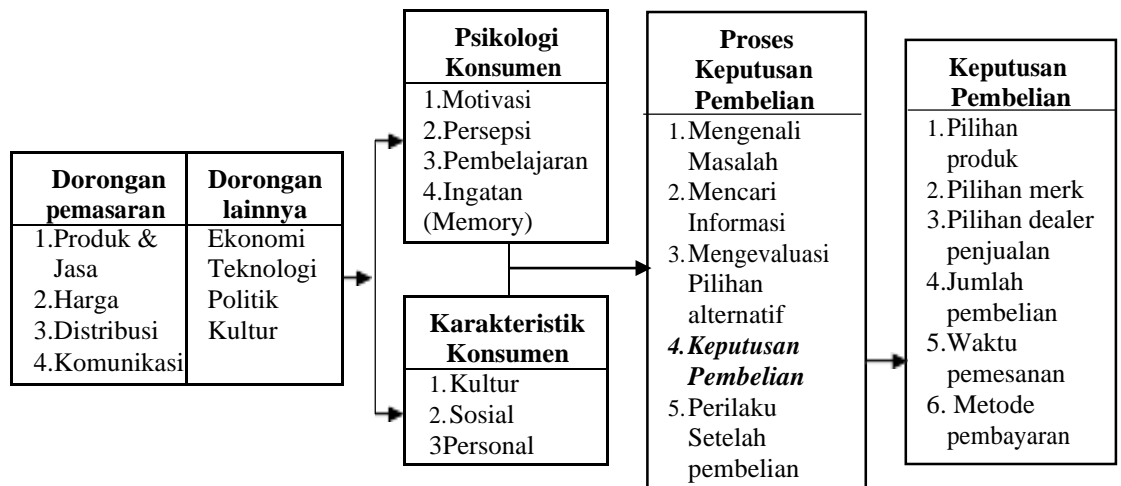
Dorongan pemasaran
1.Produk & Jasa
2.Harga
3.Distribusi
4.Komunikasi

Dorongan lainnya
Ekonomi
Teknologi
Politik
Kultur

Psikologi Konsumen
1.Motivasi
2.Persepsi
3.Pembelajaran
4.Ingatan (Memory)

Karakteristik Konsumen
1.Kultur
2.Sosial
3Personal

Proses Keputusan Pembelian
1.Mengenali Masalah
2.Mencari Informasi
3.Mengevaluasi Pilihan alternatif
4.Keputusan Pembelian
5.Perilaku Setelah pembelian

Keputusan Pembelian
1.Pilihan produk
2.Pilihan merk
3.Pilihan dealer penjualan
4.Jumlah pembelian
5.Waktu pemesanan
6. Metode pembayaran